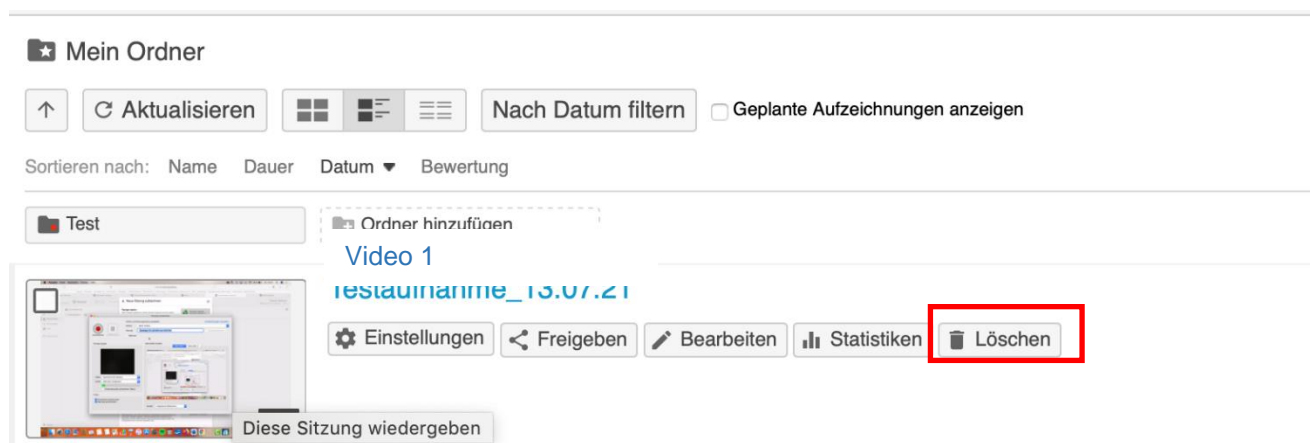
Mein Ordner

↑ Aktualisieren Nach Datum filtern Geplante Aufzeichnungen anzeigen

Sortieren nach: Name Dauer Datum ▾ Bewertung

Test Ordner hinzufügen

Video 1

Testaufnahme_13.07.21

Einstellungen Freigeben Bearbeiten Statistiken Löschen

Diese Sitzung wiedergeben